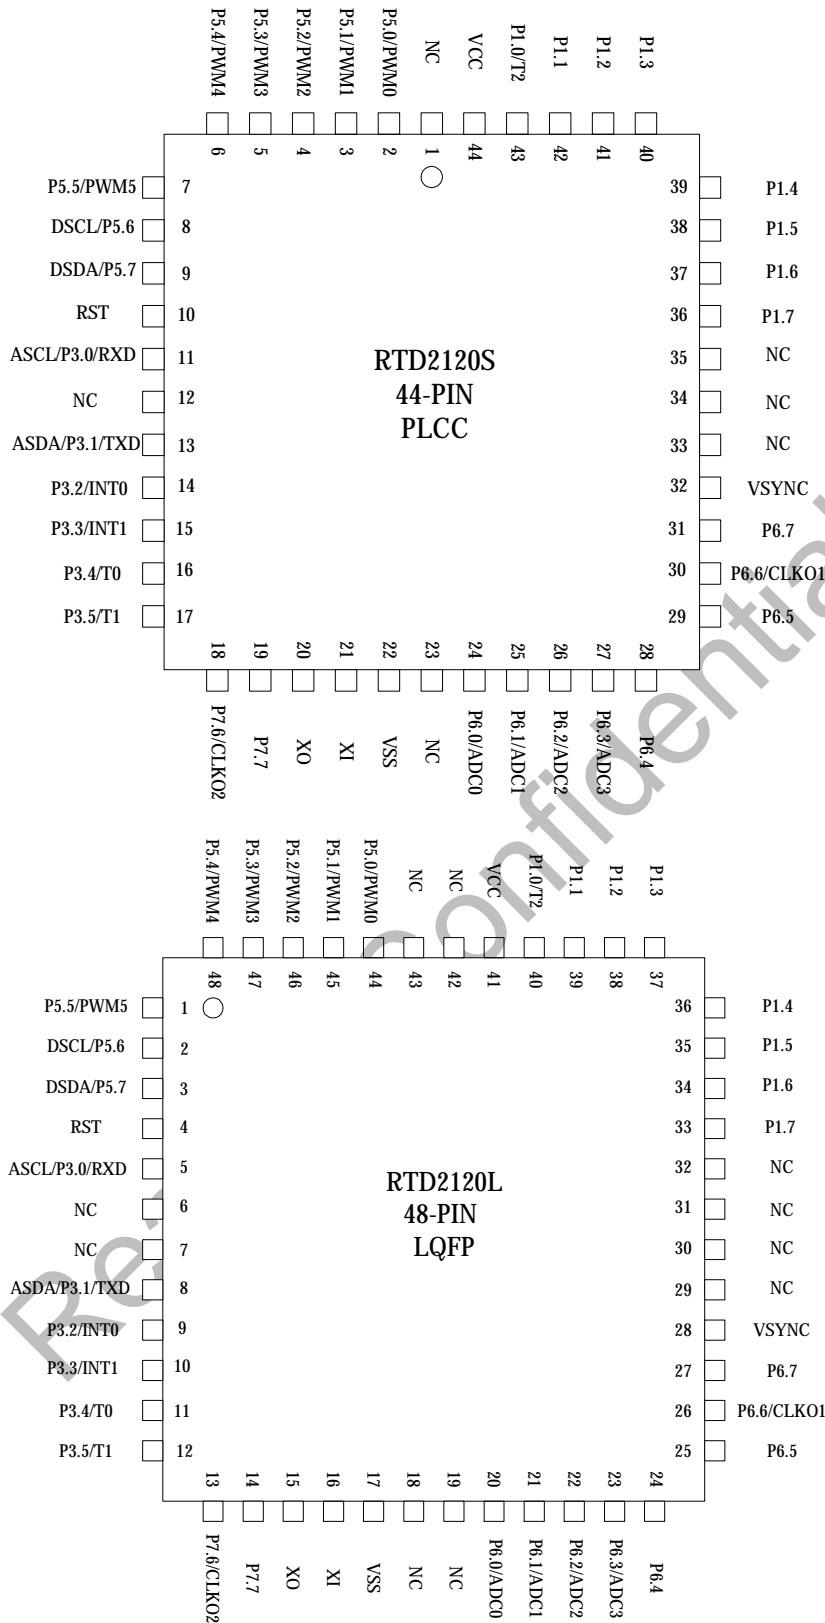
P5.4/PWM4 P5.3/PWM3 P5.2/PWM2 P5.1/PWM1 P5.0/PWM0 NC VCC P1.0/T2 P1.1 P1.2 P1.3

6 5 4 3 2 1 44 43 42 41 40

P5.5/PWM5 7
DSCL/P5.6 8
DSDA/P5.7 9
RST 10
ASCL/P3.0/RXD 11
NC 12
ASDA/P3.1/TXD 13
P3.2/INT0 14
P3.3/INT1 15
P3.4/T0 16
P3.5/T1 17

39 P1.4
38 P1.5
37 P1.6
36 P1.7
35 NC
34 NC
33 NC
32 VSYNC
31 P6.7
30 P6.6/CLKO1
29 P6.5

RTD2120S
44-PIN
PLCC

18 19 20 21 22 23 24 25 26 27 28

P7.6/CLKO2 P7.7 XO XI VSS NC P6.0/ADC0 P6.1/ADC1 P6.2/ADC2 P6.3/ADC3 P6.4

P5.4/PWM4 P5.3/PWM3 P5.2/PWM2 P5.1/PWM1 P5.0/PWM0 NC NC VCC P1.0/T2 P1.1 P1.2 P1.3

48 47 46 45 44 43 42 41 40 39 38 37

P5.5/PWM5 1
DSCL/P5.6 2
DSDA/P5.7 3
RST 4
ASCL/P3.0/RXD 5
NC 6
NC 7
ASDA/P3.1/TXD 8
P3.2/INT0 9
P3.3/INT1 10
P3.4/T0 11
P3.5/T1 12

36 P1.4
35 P1.5
34 P1.6
33 P1.7
32 NC
31 NC
30 NC
29 NC
28 VSYNC
27 P6.7
26 P6.6/CLKO1
25 P6.5

RTD2120L
48-PIN
LQFP

13 14 15 16 17 18 19 20 21 22 23 24

P7.6/CLKO2 P7.7 XO XI VSS NC NC P6.0/ADC0 P6.1/ADC1 P6.2/ADC2 P6.3/ADC3 P6.4

Realtek Confidential